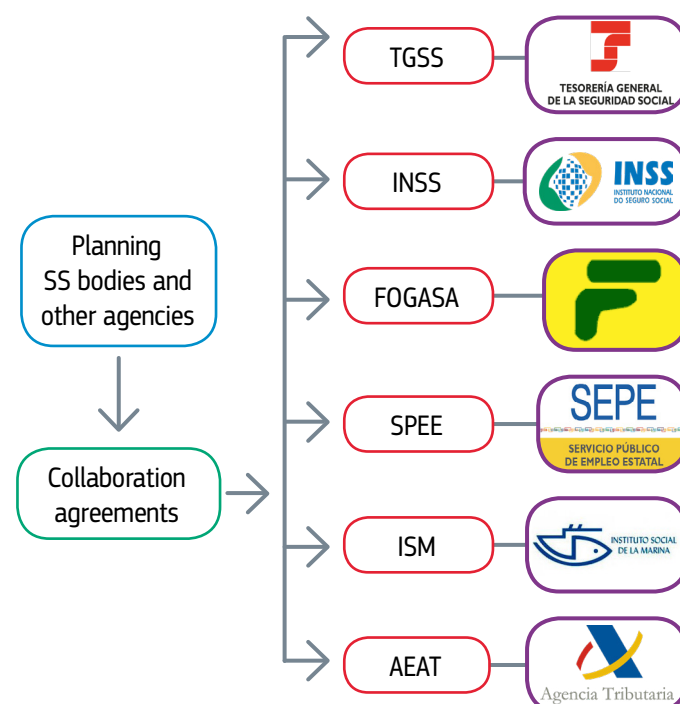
Planning SS bodies and other agencies

Collaboration agreements

TGSS

TESORERÍA GENERAL DE LA SEGURIDAD SOCIAL

INSS

INSS
INSTITUTO NACIONAL DO SEGURO SOCIAL

FOGASA

SPEE

SEPE
SERVICIO PÚBLICO DE EMPLEO ESTATAL

ISM

INSTITUTO SOCIAL DE LA MARINA

AEAT

Agencia Tributaria